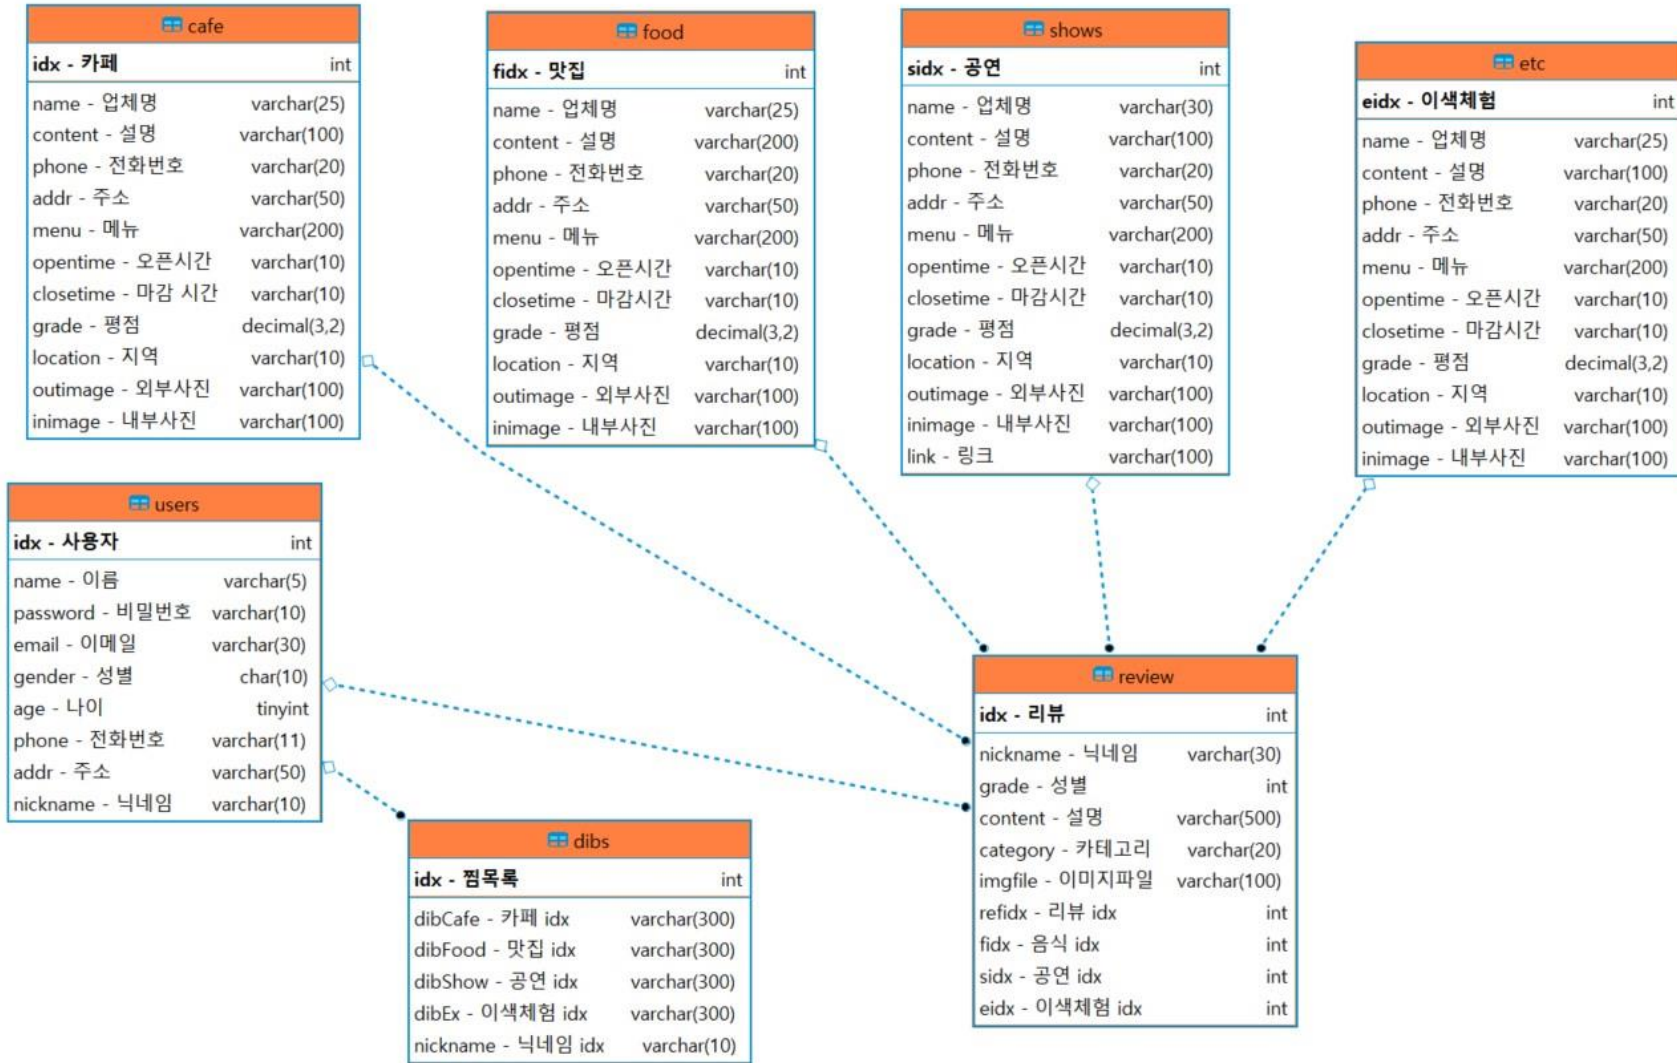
cafe

| idx - 카페 | int |
|---|---|
| name - 업체명 | varchar(25) |
| content - 설명 | varchar(100) |
| phone - 전화번호 | varchar(20) |
| addr - 주소 | varchar(50) |
| menu - 메뉴 | varchar(200) |
| opentime - 오픈시간 | varchar(10) |
| closetime - 마감 시간 | varchar(10) |
| grade - 평점 | decimal(3,2) |
| location - 지역 | varchar(10) |
| outimage - 외부사진 | varchar(100) |
| inimage - 내부사진 | varchar(100) |

food

| fidx - 맛집 | int |
|---|---|
| name - 업체명 | varchar(25) |
| content - 설명 | varchar(200) |
| phone - 전화번호 | varchar(20) |
| addr - 주소 | varchar(50) |
| menu - 메뉴 | varchar(200) |
| opentime - 오픈시간 | varchar(10) |
| closetime - 마감시간 | varchar(10) |
| grade - 평점 | decimal(3,2) |
| location - 지역 | varchar(10) |
| outimage - 외부사진 | varchar(100) |
| inimage - 내부사진 | varchar(100) |

shows

| sidx - 공연 | int |
|---|---|
| name - 업체명 | varchar(30) |
| content - 설명 | varchar(100) |
| phone - 전화번호 | varchar(20) |
| addr - 주소 | varchar(50) |
| menu - 메뉴 | varchar(200) |
| opentime - 오픈시간 | varchar(10) |
| closetime - 마감시간 | varchar(10) |
| grade - 평점 | decimal(3,2) |
| location - 지역 | varchar(10) |
| outimage - 외부사진 | varchar(100) |
| inimage - 내부사진 | varchar(100) |
| link - 링크 | varchar(100) |

etc

| eidx - 이색체험 | int |
|---|---|
| name - 업체명 | varchar(25) |
| content - 설명 | varchar(100) |
| phone - 전화번호 | varchar(20) |
| addr - 주소 | varchar(50) |
| menu - 메뉴 | varchar(200) |
| opentime - 오픈시간 | varchar(10) |
| closetime - 마감시간 | varchar(10) |
| grade - 평점 | decimal(3,2) |
| location - 지역 | varchar(10) |
| outimage - 외부사진 | varchar(100) |
| inimage - 내부사진 | varchar(100) |

users

| idx - 사용자 | int |
|---|---|
| name - 이름 | varchar(5) |
| password - 비밀번호 | varchar(10) |
| email - 이메일 | varchar(30) |
| gender - 성별 | char(10) |
| age - 나이 | tinyint |
| phone - 전화번호 | varchar(11) |
| addr - 주소 | varchar(50) |
| nickname - 닉네임 | varchar(10) |

review

| idx - 리뷰 | int |
|---|---|
| nickname - 닉네임 | varchar(30) |
| grade - 성별 | int |
| content - 설명 | varchar(500) |
| category - 카테고리 | varchar(20) |
| imgfile - 이미지파일 | varchar(100) |
| refidx - 리뷰 idx | int |
| fidx - 음식 idx | int |
| sidx - 공연 idx | int |
| eidx - 이색체험 idx | int |

dibs

| idx - 찜목록 | int |
|---|---|
| dibCafe - 카페 idx | varchar(300) |
| dibFood - 맛집 idx | varchar(300) |
| dibShow - 공연 idx | varchar(300) |
| dibEx - 이색체험 idx | varchar(300) |
| nickname - 닉네임 idx | varchar(10) |